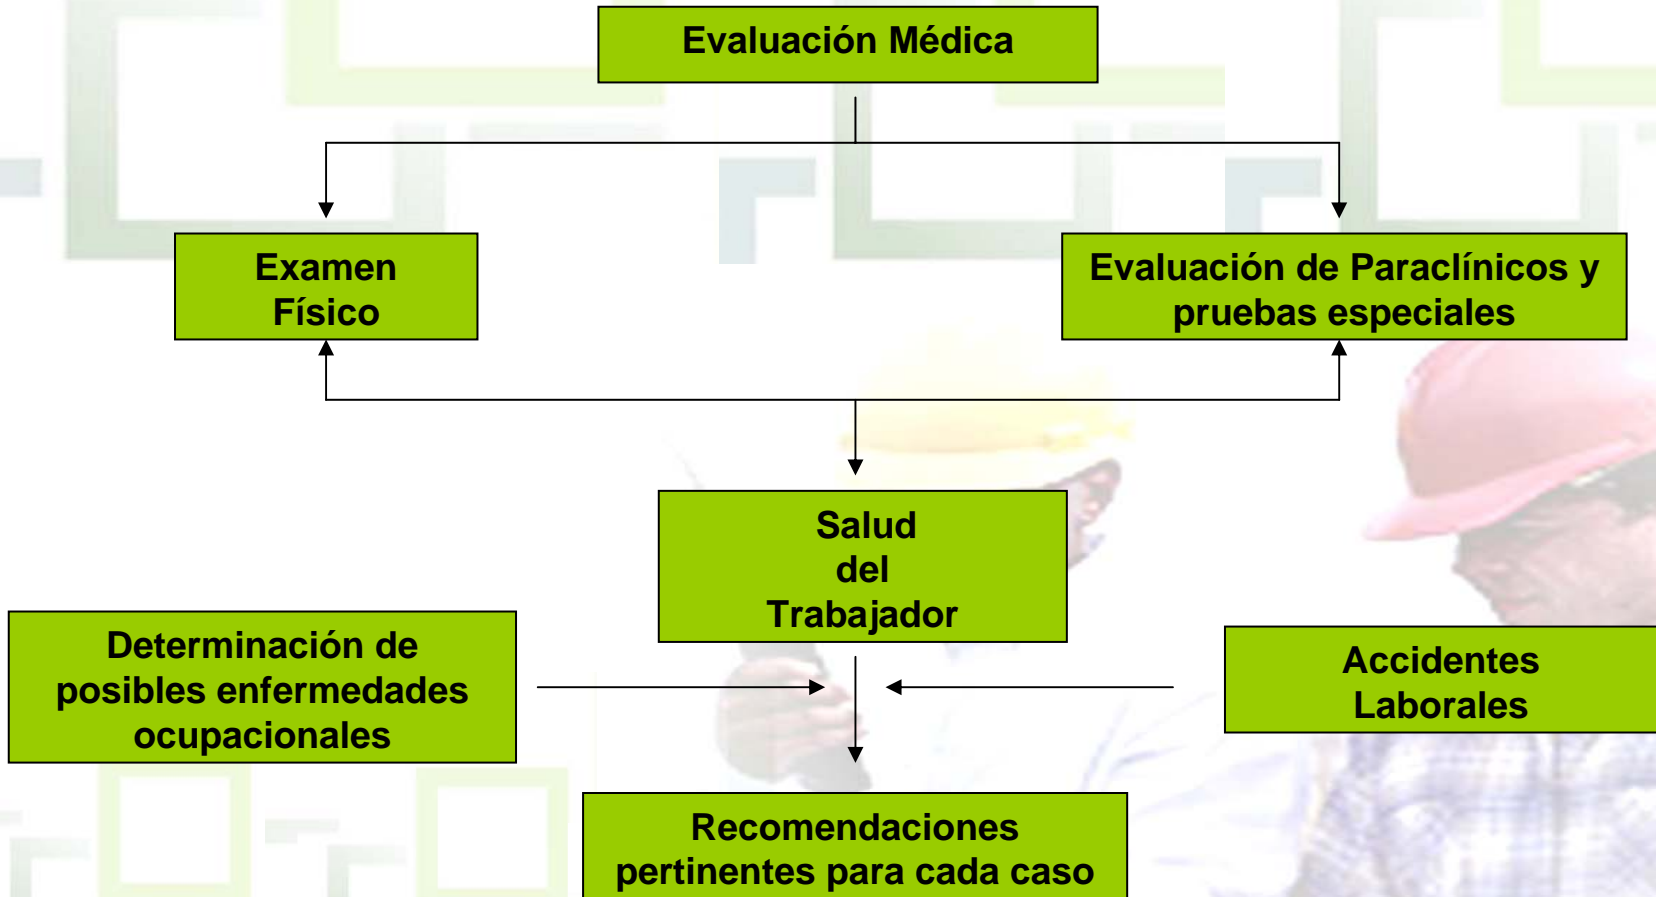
Evaluación Médica

Examen Físico

Evaluación de Paraclínicos y pruebas especiales

Salud del Trabajador

Determinación de posibles enfermedades ocupacionales

Accidentes Laborales

Recomendaciones pertinentes para cada caso